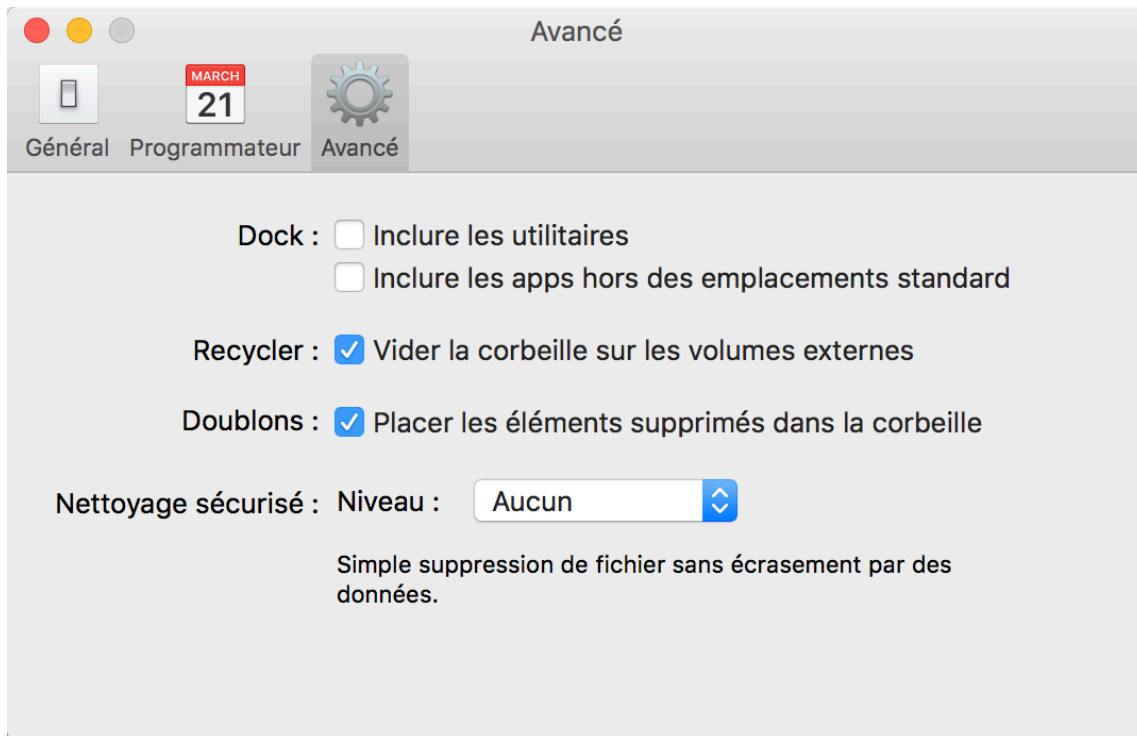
Avancé

MARCH
21

Général Programmateur Avancé

Dock : Inclure les utilitaires
Inclure les apps hors des emplacements standard

Recycler : Vider la corbeille sur les volumes externes

Doublons : Placer les éléments supprimés dans la corbeille

Nettoyage sécurisé : Niveau : Aucun

Simple suppression de fichier sans écrasement par des données.